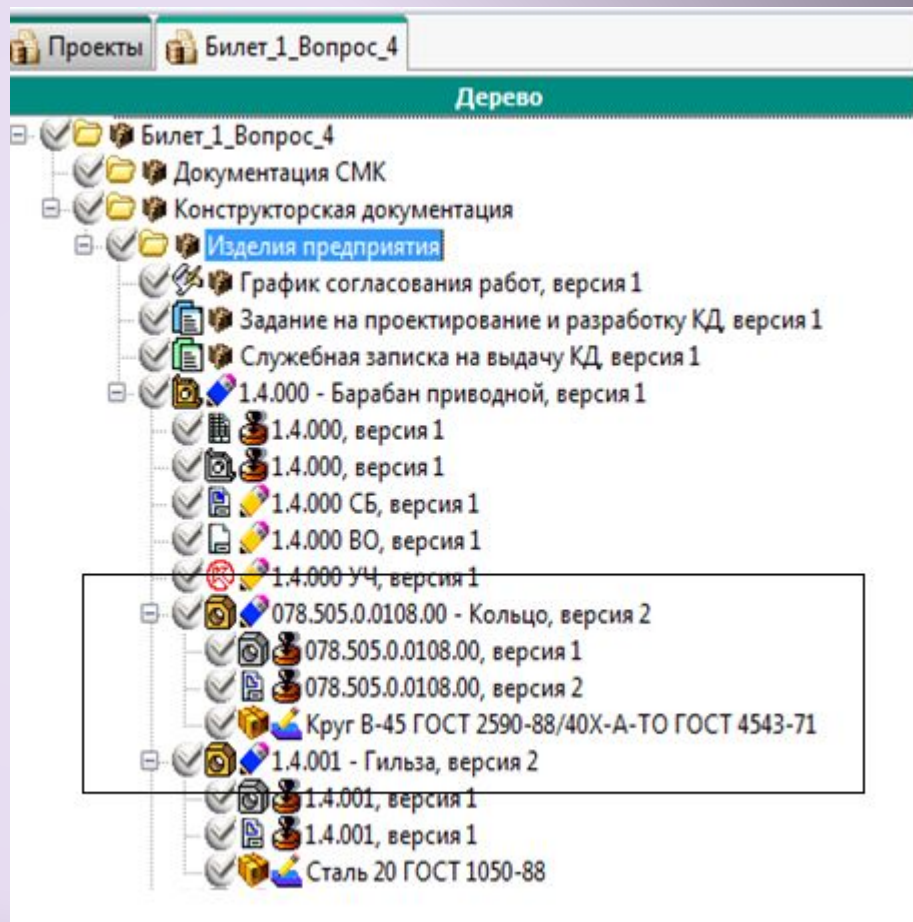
Проекты | Билет_1_Вопрос_4

Дерево

Билет_1_Вопрос_4
Документация СМК
Конструкторская документация
Изделия предприятия
График согласования работ, версия 1
Задание на проектирование и разработку КД, версия 1
Служебная записка на выдачу КД, версия 1
1.4.000 - Барабан приводной, версия 1
1.4.000, версия 1
1.4.000, версия 1
1.4.000 СБ, версия 1
1.4.000 ВО, версия 1
1.4.000 УЧ, версия 1
078.505.0.0108.00 - Кольцо, версия 2
078.505.0.0108.00, версия 1
078.505.0.0108.00, версия 2
Круг В-45 ГОСТ 2590-88/40Х-А-ТО ГОСТ 4543-71
1.4.001 - Гильза, версия 2
1.4.001, версия 1
1.4.001, версия 1
Сталь 20 ГОСТ 1050-88